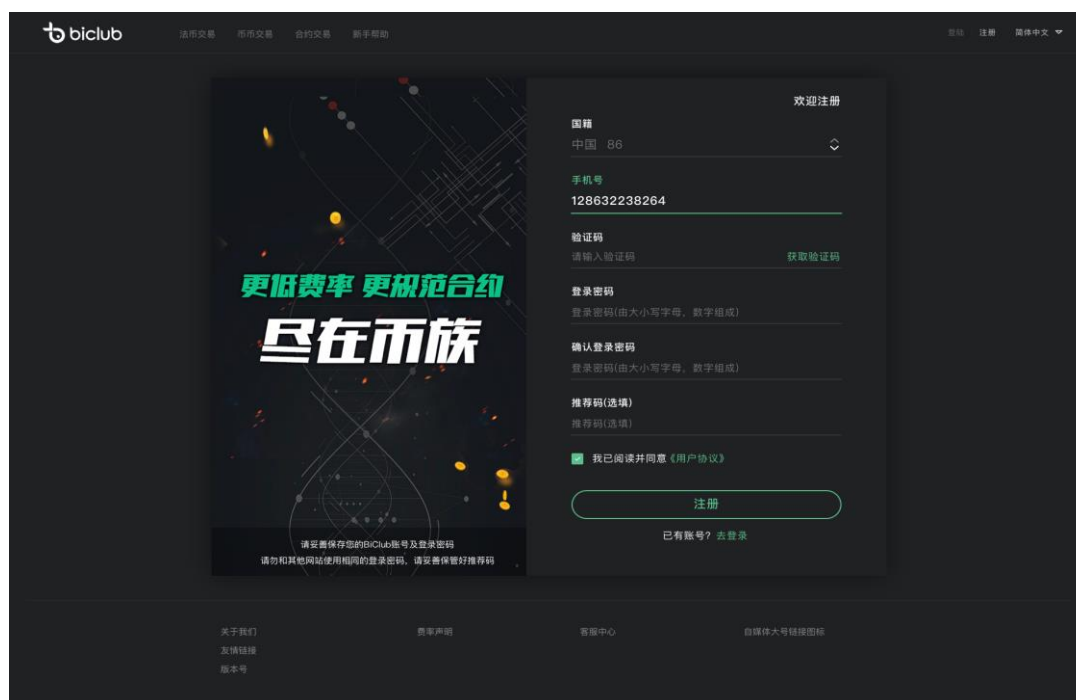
biclub 法币交易 币币交易 合约交易 新手帮助 登录 注册 简体中文

更低费率 更规范合约
尽在币族

请妥善保存您的BiClub账号及登录密码
请勿和其他网站使用相同的登录密码，请妥善保管好推荐码

欢迎注册

国籍
中国 86

手机号
128632238264

验证码
请输入验证码 获取验证码

登录密码
登录密码(由大小写字母，数字组成)

确认登录密码
登录密码(由大小写字母，数字组成)

推荐码(选填)
推荐码(选填)

我已阅读并同意《用户协议》

注册

已有账号？去登录

关于我们
友情链接
版本号

费率声明

客服中心

自媒体大号链接图标